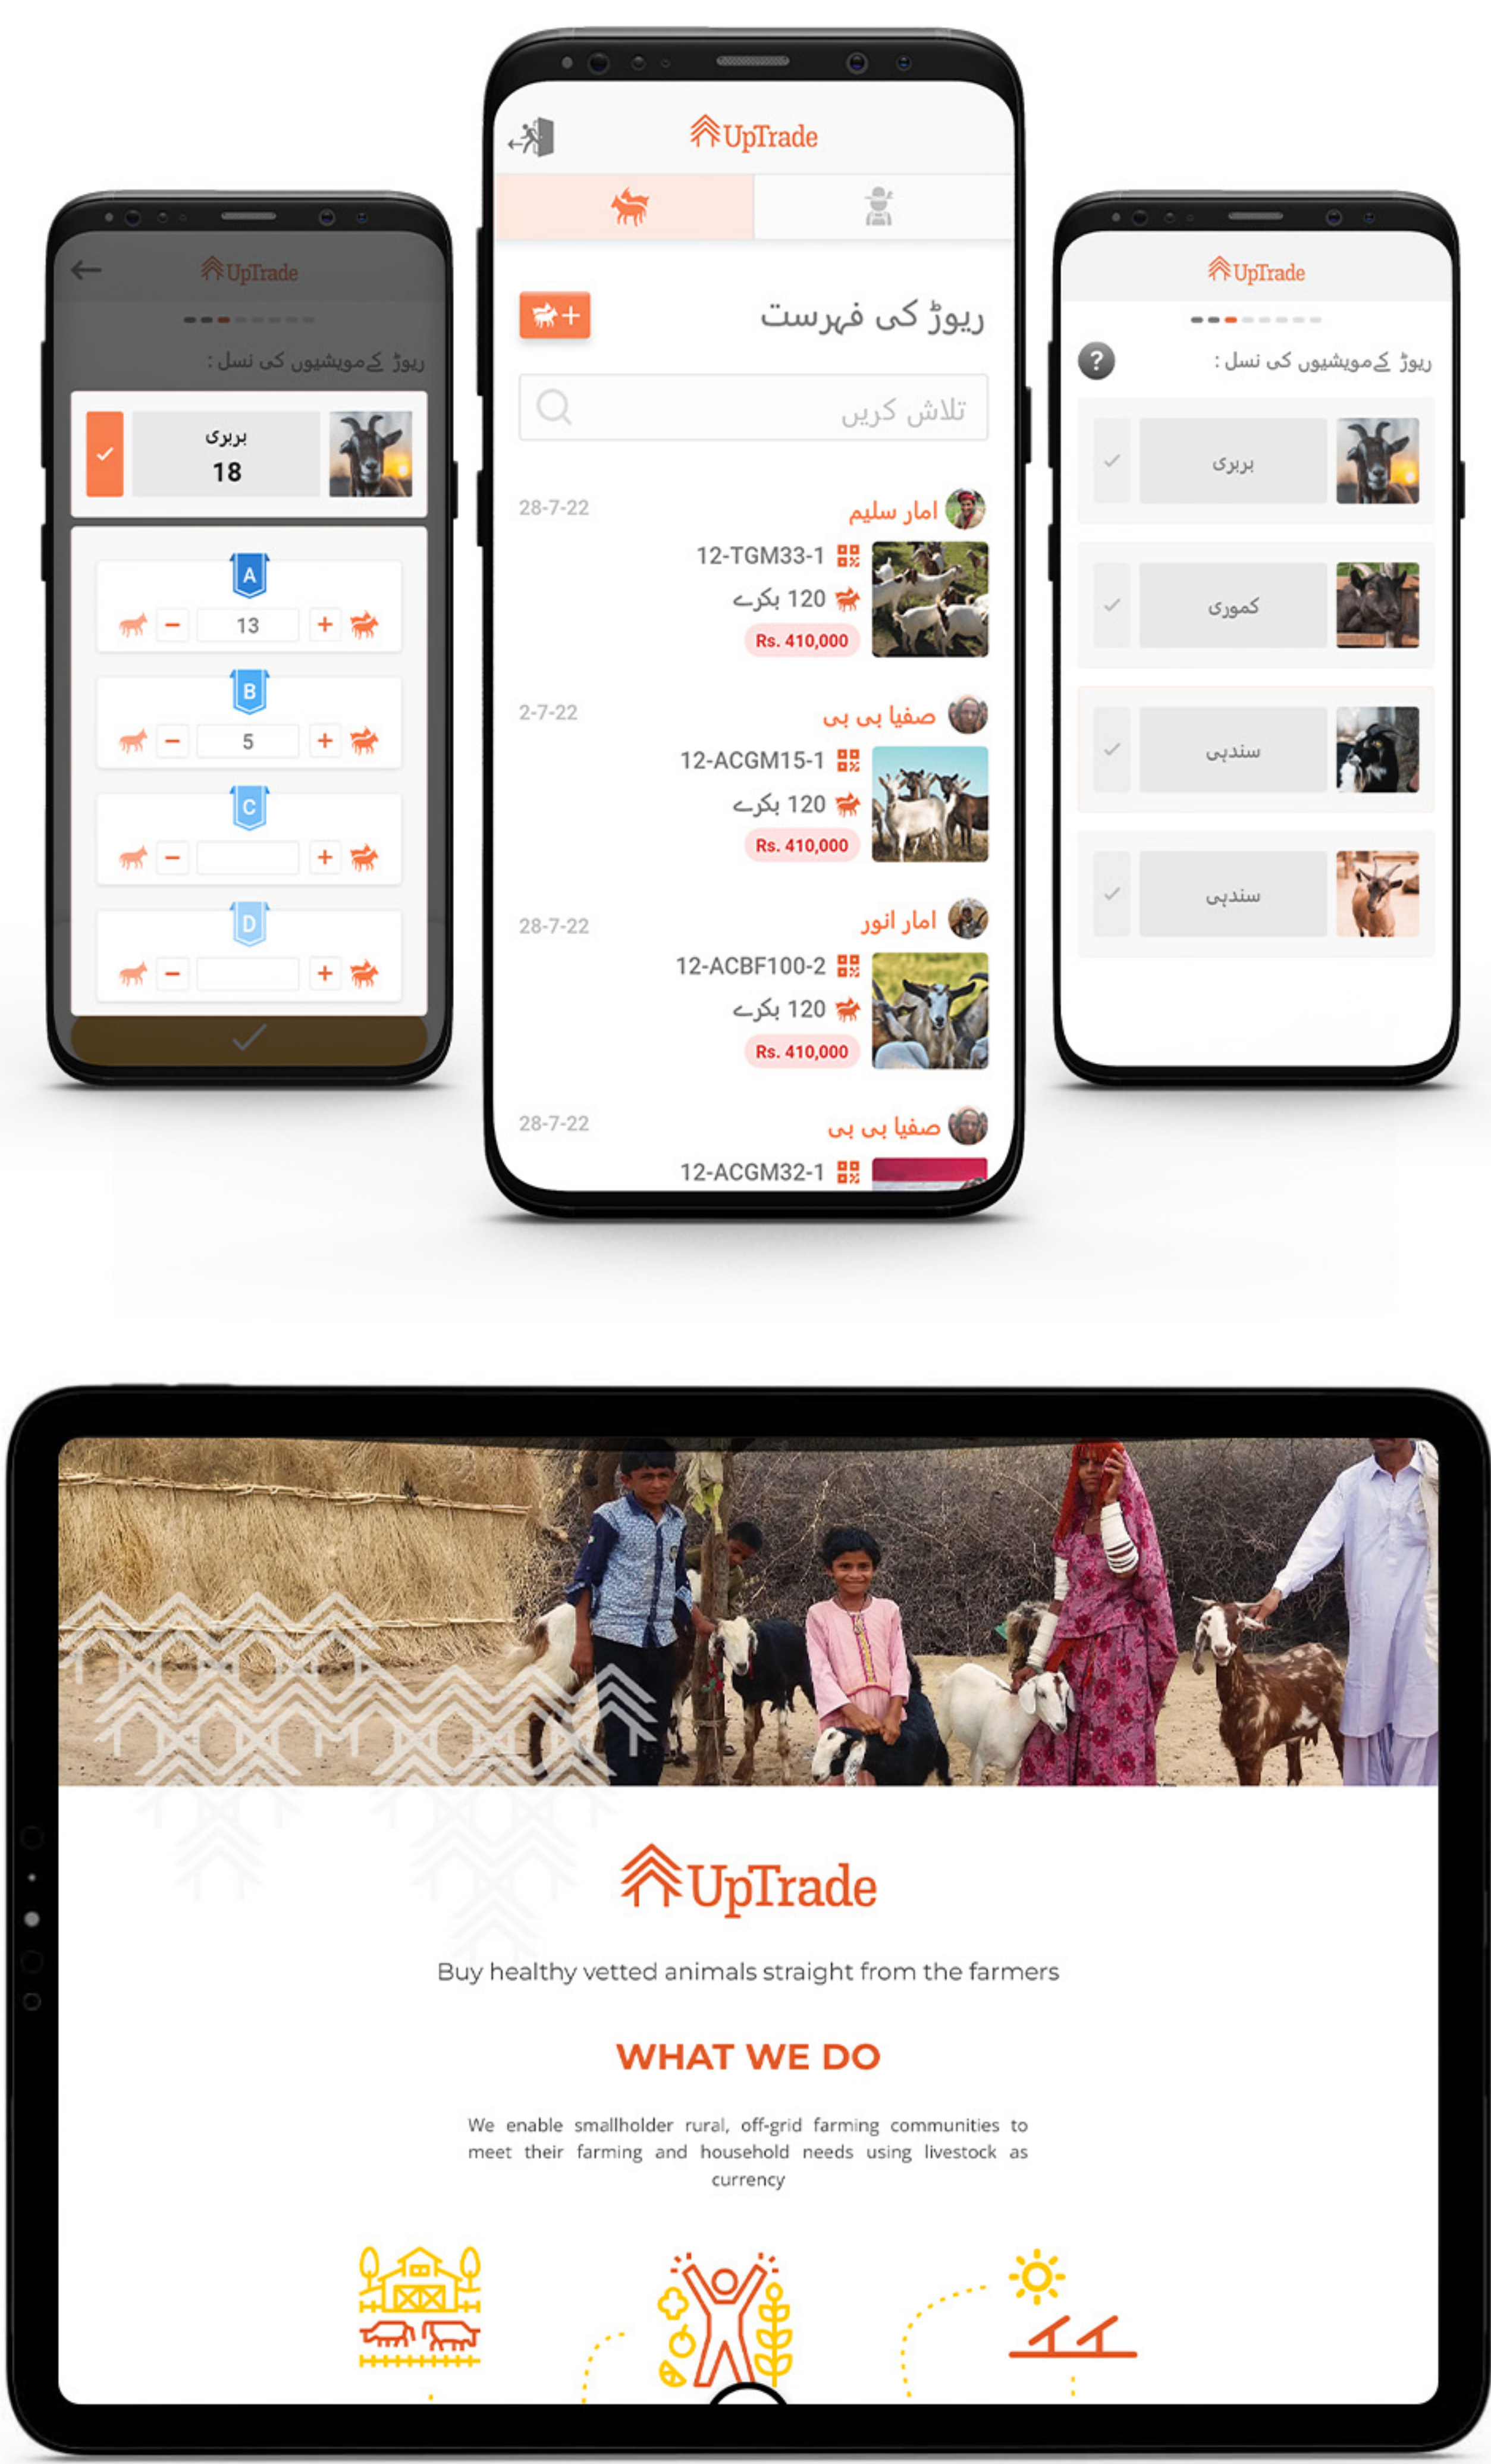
UpTrade

ریوڑ کے مویشیوں کی نسل :

بربری
18

A
13

B
5

C

D

UpTrade

ریوڑ کی فہرست

تلاش کریں

28-7-22
امار سلیم
12-TGM33-1
120 بکرے
Rs. 410,000

2-7-22
صفیا بی بی
12-ACGM15-1
120 بکرے
Rs. 410,000

28-7-22
امار انور
12-ACBF100-2
120 بکرے
Rs. 410,000

28-7-22
صفیا بی بی
12-ACGM32-1

UpTrade

ریوڑ کے مویشیوں کی نسل :

بربری

کموری

سندہی

سندہی

UpTrade

Buy healthy vetted animals straight from the farmers

WHAT WE DO

We enable smallholder rural, off-grid farming communities to meet their farming and household needs using livestock as currency